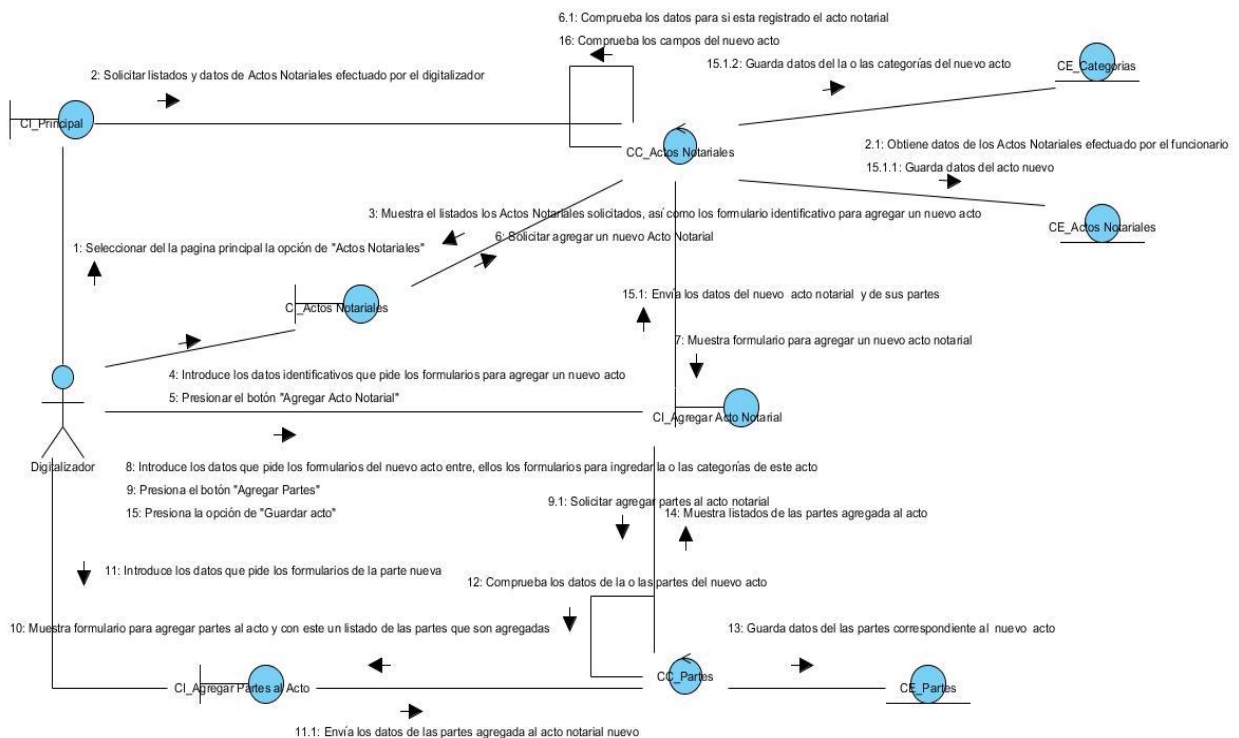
6.1: Comprueba los datos para si esta registrado el acto notarial

16: Comprueba los campos del nuevo acto

2: Solicitar listados y datos de Actos Notariales efectuado por el digitalizador

15.1.2: Guarda datos del la o las categorías del nuevo acto

CE_Categorias

CI_Principal

CC_Actos Notariales

2.1: Obtiene datos de los Actos Notariales efectuado por el funcionario

15.1.1: Guarda datos del acto nuevo

3: Muestra el listados los Actos Notariales solicitados, así como los formulario identificativo para agregar un nuevo acto

CE_Actos Notariales

1: Seleccionar del la pagina principal la opción de "Actos Notariales"

6: Solicitar agregar un nuevo Acto Notarial

CI_Actos Notariales

15.1: Envía los datos del nuevo acto notarial y de sus partes

7: Muestra formulario para agregar un nuevo acto notarial

4: Introduce los datos identificativos que pide los formularios para agregar un nuevo acto

5: Presionar el botón "Agregar Acto Notarial"

CI_Agregar Acto Notarial

Digitalizador

8: Introduce los datos que pide los formularios del nuevo acto entre, ellos los formularios para ingredar la o las categorías de este acto

9: Presiona el botón "Agregar Partes"

15: Presiona la opción de "Guardar acto"

9.1: Solicitar agregar partes al acto notarial

14: Muestra listados de las partes agregada al acto

11: Introduce los datos que pide los formularios de la parte nueva

12: Comprueba los datos de la o las partes del nuevo acto

10: Muestra formulario para agregar partes al acto y con este un listado de las partes que son agregadas

13: Guarda datos del las partes correspondiente al nuevo acto

CI_Agregar Partes al Acto

CC_Partes

CE_Partes

11.1: Envía los datos de las partes agregada al acto notarial nuevo